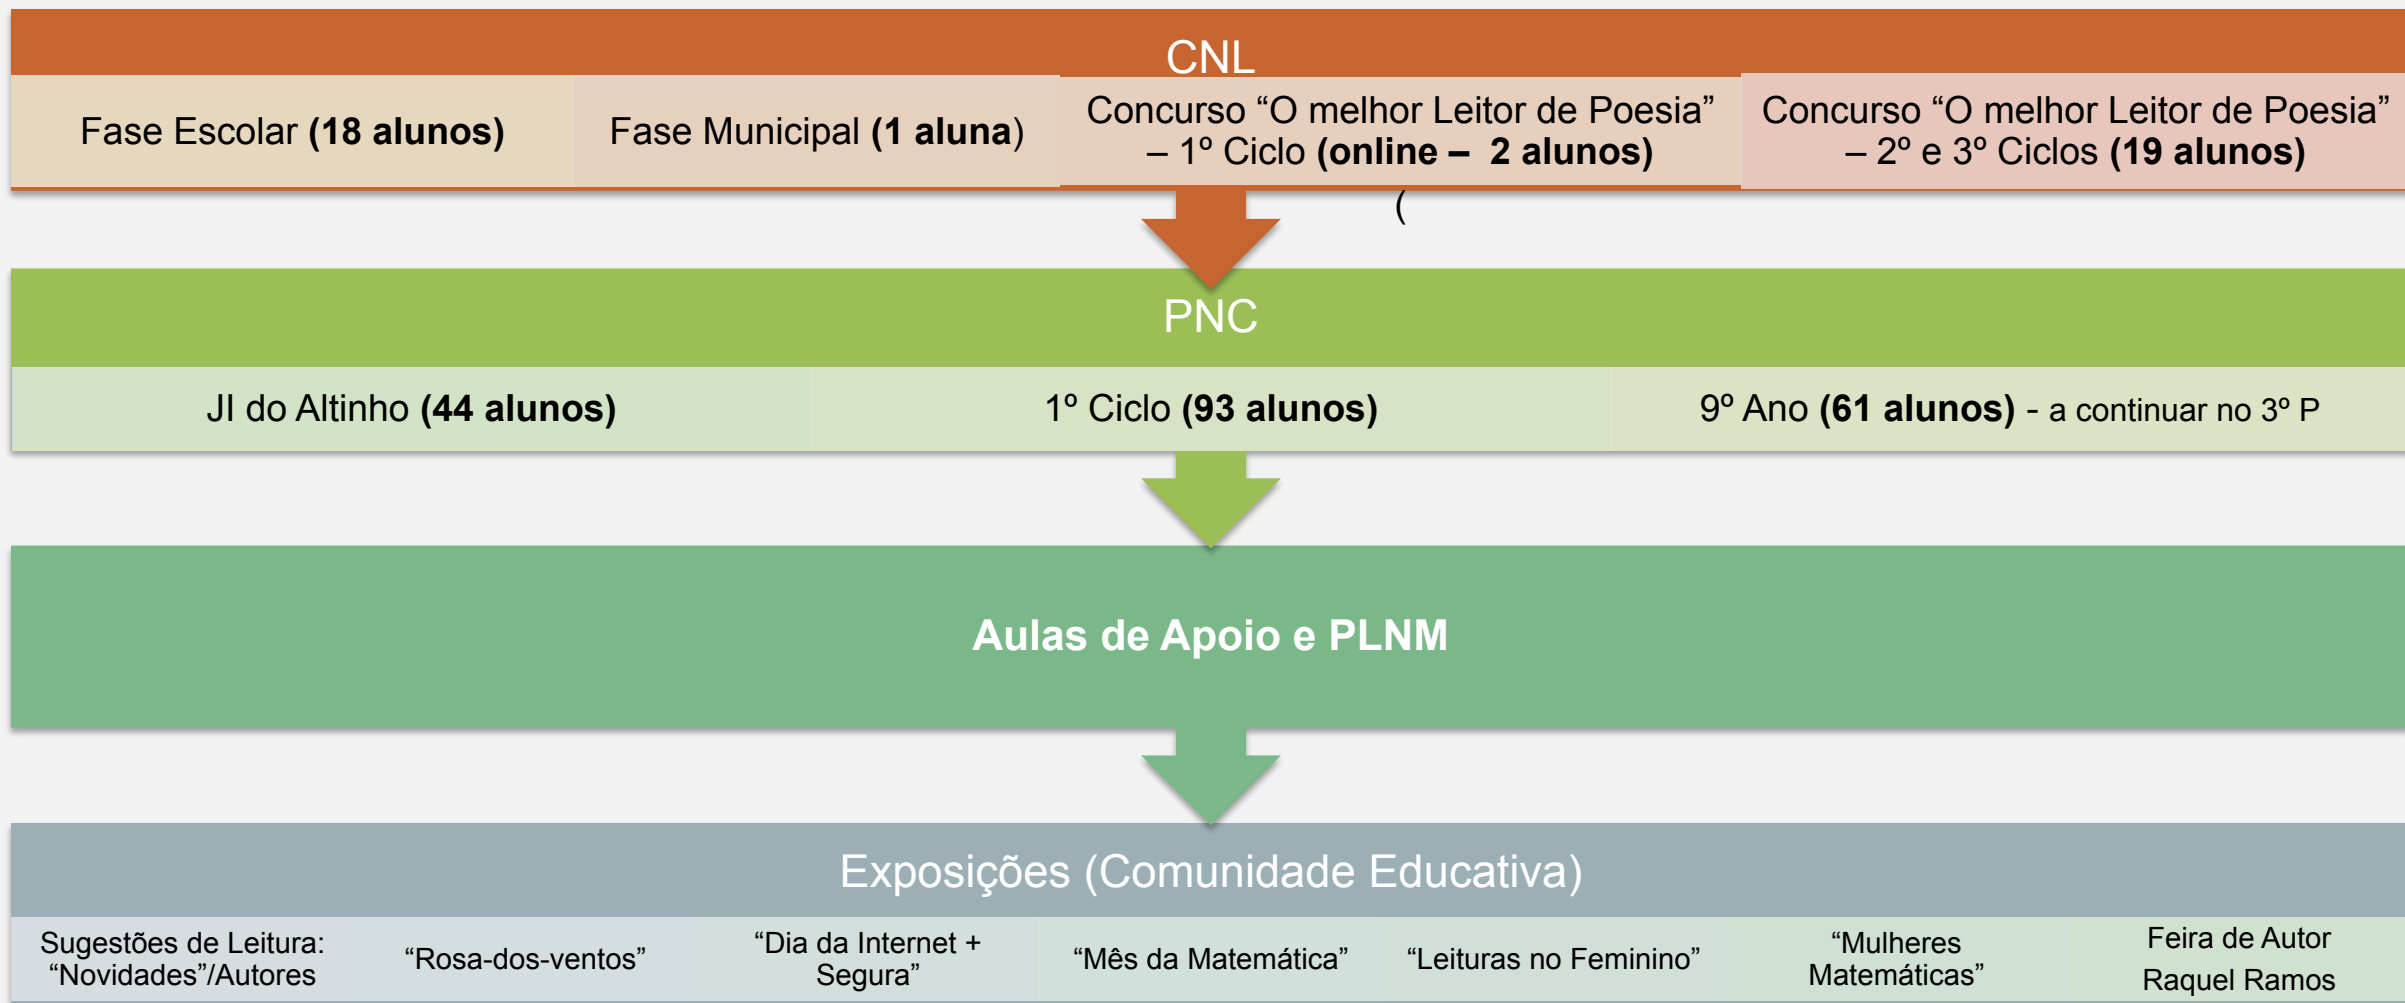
CNL

Fase Escolar **(18 alunos)**

Fase Municipal **(1 aluna)**

Concurso “O melhor Leitor de Poesia” – 1º Ciclo **(online – 2 alunos)**

Concurso “O melhor Leitor de Poesia” – 2º e 3º Ciclos **(19 alunos)**

(

PNC

JI do Altinho **(44 alunos)**

1º Ciclo **(93 alunos)**

9º Ano **(61 alunos)** - a continuar no 3º P

**Aulas de Apoio e PLNM**

Exposições (Comunidade Educativa)

Sugestões de Leitura: “Novidades”/Autores

“Rosa-dos-ventos”

“Dia da Internet + Segura”

“Mês da Matemática”

“Leituras no Feminino”

“Mulheres Matemáticas”

Feira de Autor Raquel Ramos